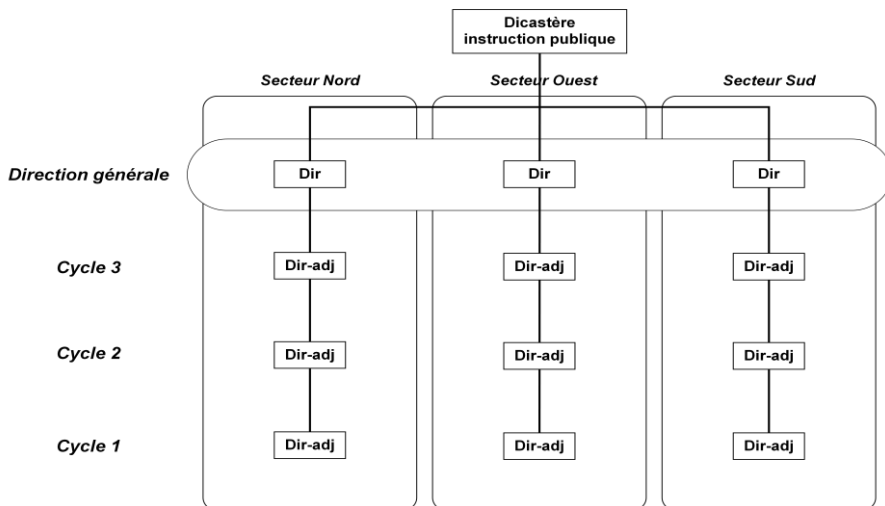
Dicastère instruction publique

Secteur Nord

Secteur Ouest

Secteur Sud

Direction générale

Dir

Dir

Dir

Cycle 3

Dir-adj

Dir-adj

Dir-adj

Cycle 2

Dir-adj

Dir-adj

Dir-adj

Cycle 1

Dir-adj

Dir-adj

Dir-adj